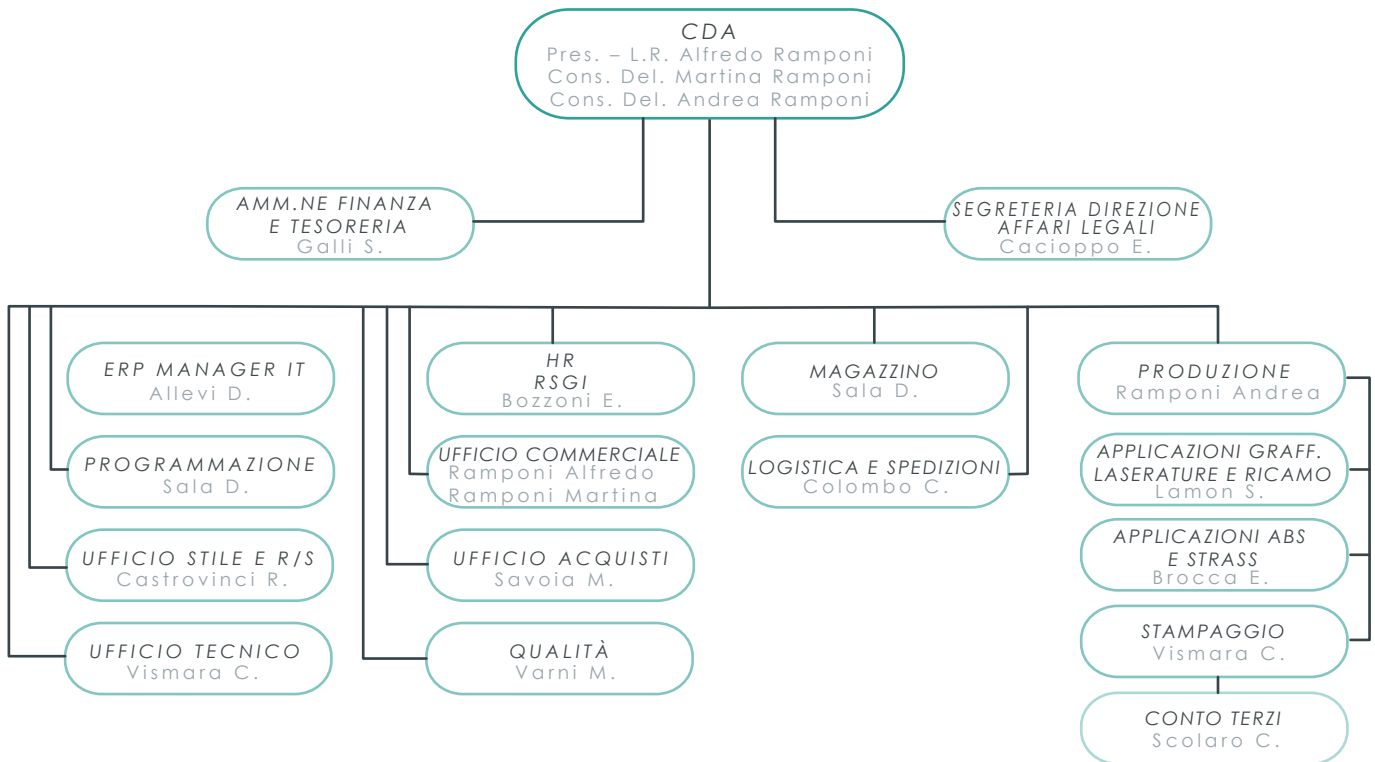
CDA
Pres. – L.R. Alfredo Ramponi
Cons. Del. Martina Ramponi
Cons. Del. Andrea Ramponi

AMM.NE FINANZA E TESORERIA
Galli S.

SEGRETERIA DIREZIONE AFFARI LEGALI
Cacioppo E.

ERP MANAGER IT
Allevi D.

PROGRAMMAZIONE
Sala D.

UFFICIO STILE E R/S
Castrovinci R.

UFFICIO TECNICO
Vismara C.

HR
RSGI
Bozzoni E.

UFFICIO COMMERCIALE
Ramponi Alfredo
Ramponi Martina

UFFICIO ACQUISTI
Savoia M.

QUALITÀ
Varni M.

MAGAZZINO
Sala D.

LOGISTICA E SPEDIZIONI
Colombo C.

PRODUZIONE
Ramponi Andrea

APPLICAZIONI GRAFF.
LASERATURE E RICAMO
Lamon S.

APPLICAZIONI ABS
E STRASS
Brocca E.

STAMPAGGIO
Vismara C.

CONTO TERZI
Scolaro C.